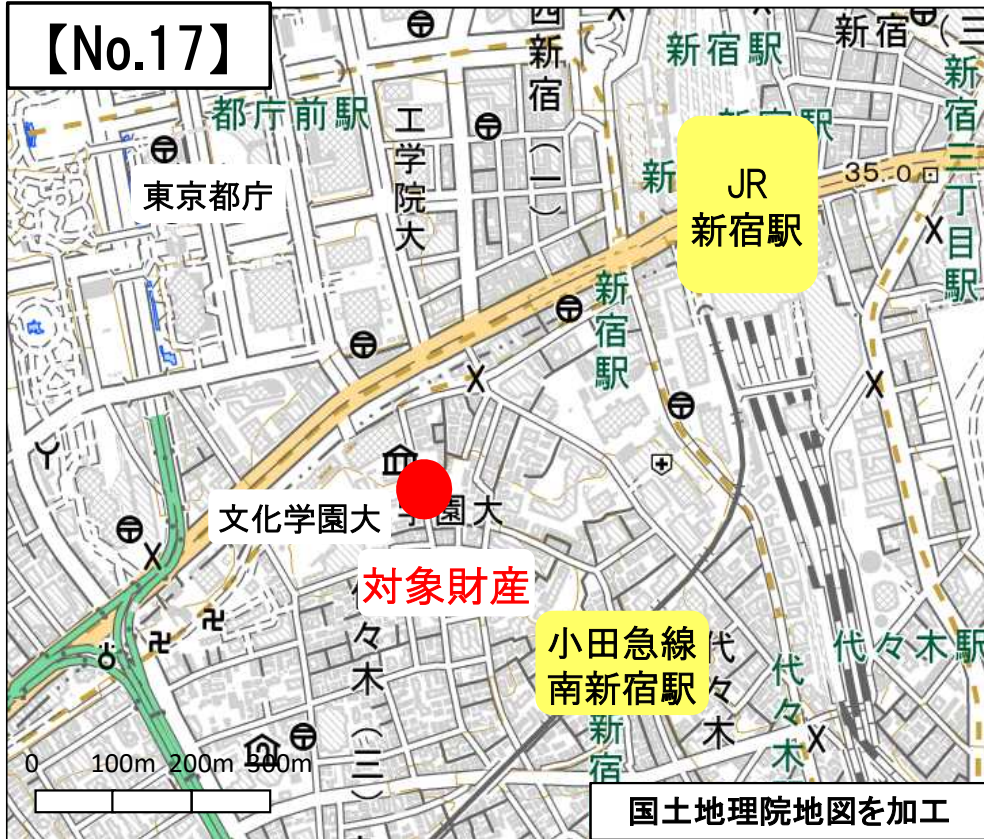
【No.17】

都庁前駅

東京都庁

工学院大

西新宿(一)

新宿駅

新宿

新宿三丁目駅

JR
新宿駅

35.0

新宿駅

文化学園大

学園大

対象財産

小田急線
南新宿駅

代々木(三)

代々木

南新宿

代々木

代々木駅

0 100m 200m 300m

国土地理院地図を加工